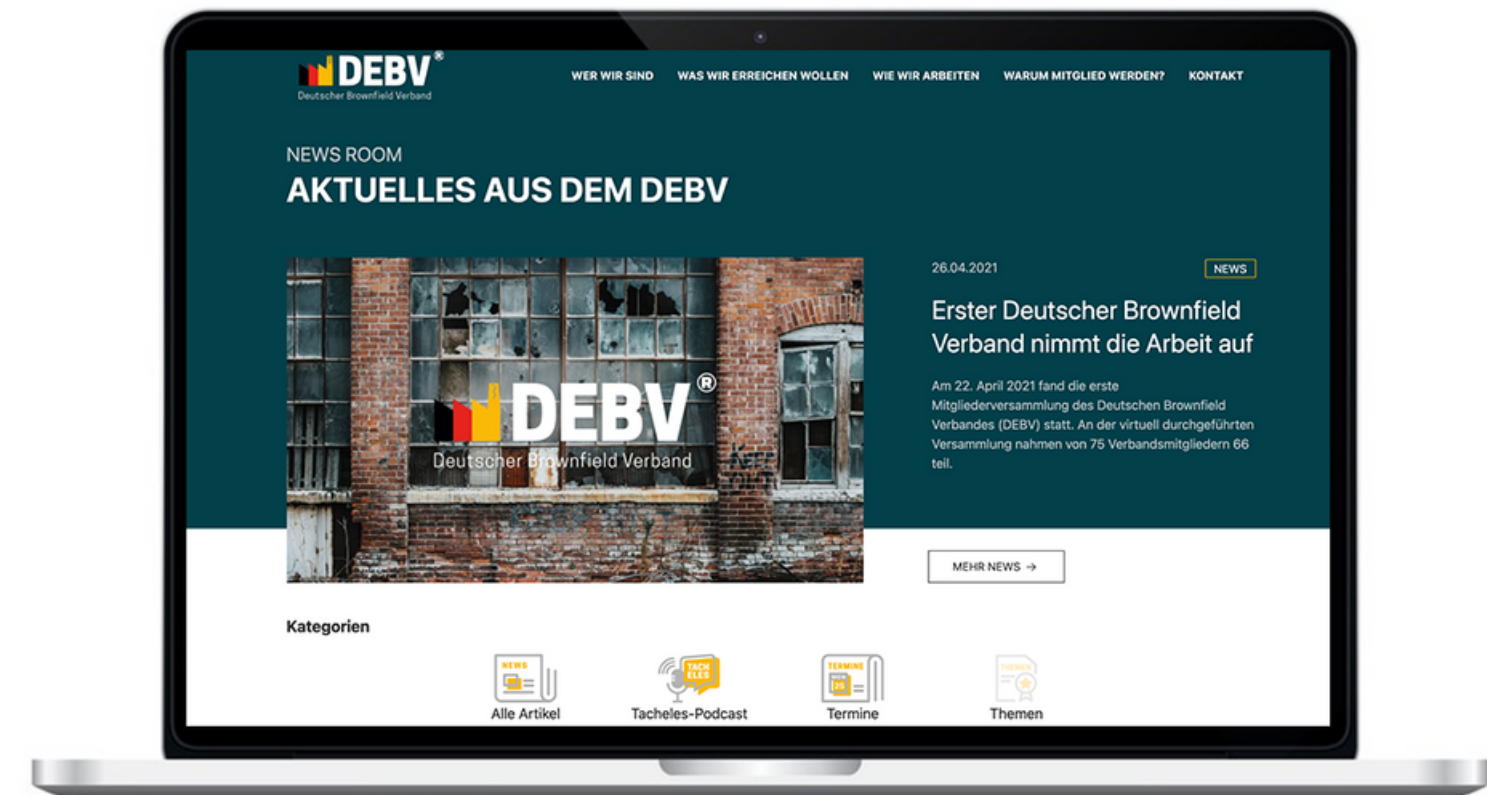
DEBV®
Deutscher Brownfield Verband

WER WIR SIND WAS WIR ERREICHEN WOLLEN WIE WIR ARBEITEN WARUM MITGLIED WERDEN? KONTAKT

NEWS ROOM
AKTUELLES AUS DEM DEBV

DEBV®
Deutscher Brownfield Verband

26.04.2021
NEWS

Erster Deutscher Brownfield Verband nimmt die Arbeit auf

Am 22. April 2021 fand die erste Mitgliederversammlung des Deutschen Brownfield Verbandes (DEBV) statt. An der virtuell durchgeführten Versammlung nahmen von 75 Verbandsmitgliedern 66 teil.

MEHR NEWS →

Kategorien

NEWS
Alle Artikel

TACHELES
Tacheles-Podcast

TERMINE
20
Termine

THEMEN
Themen